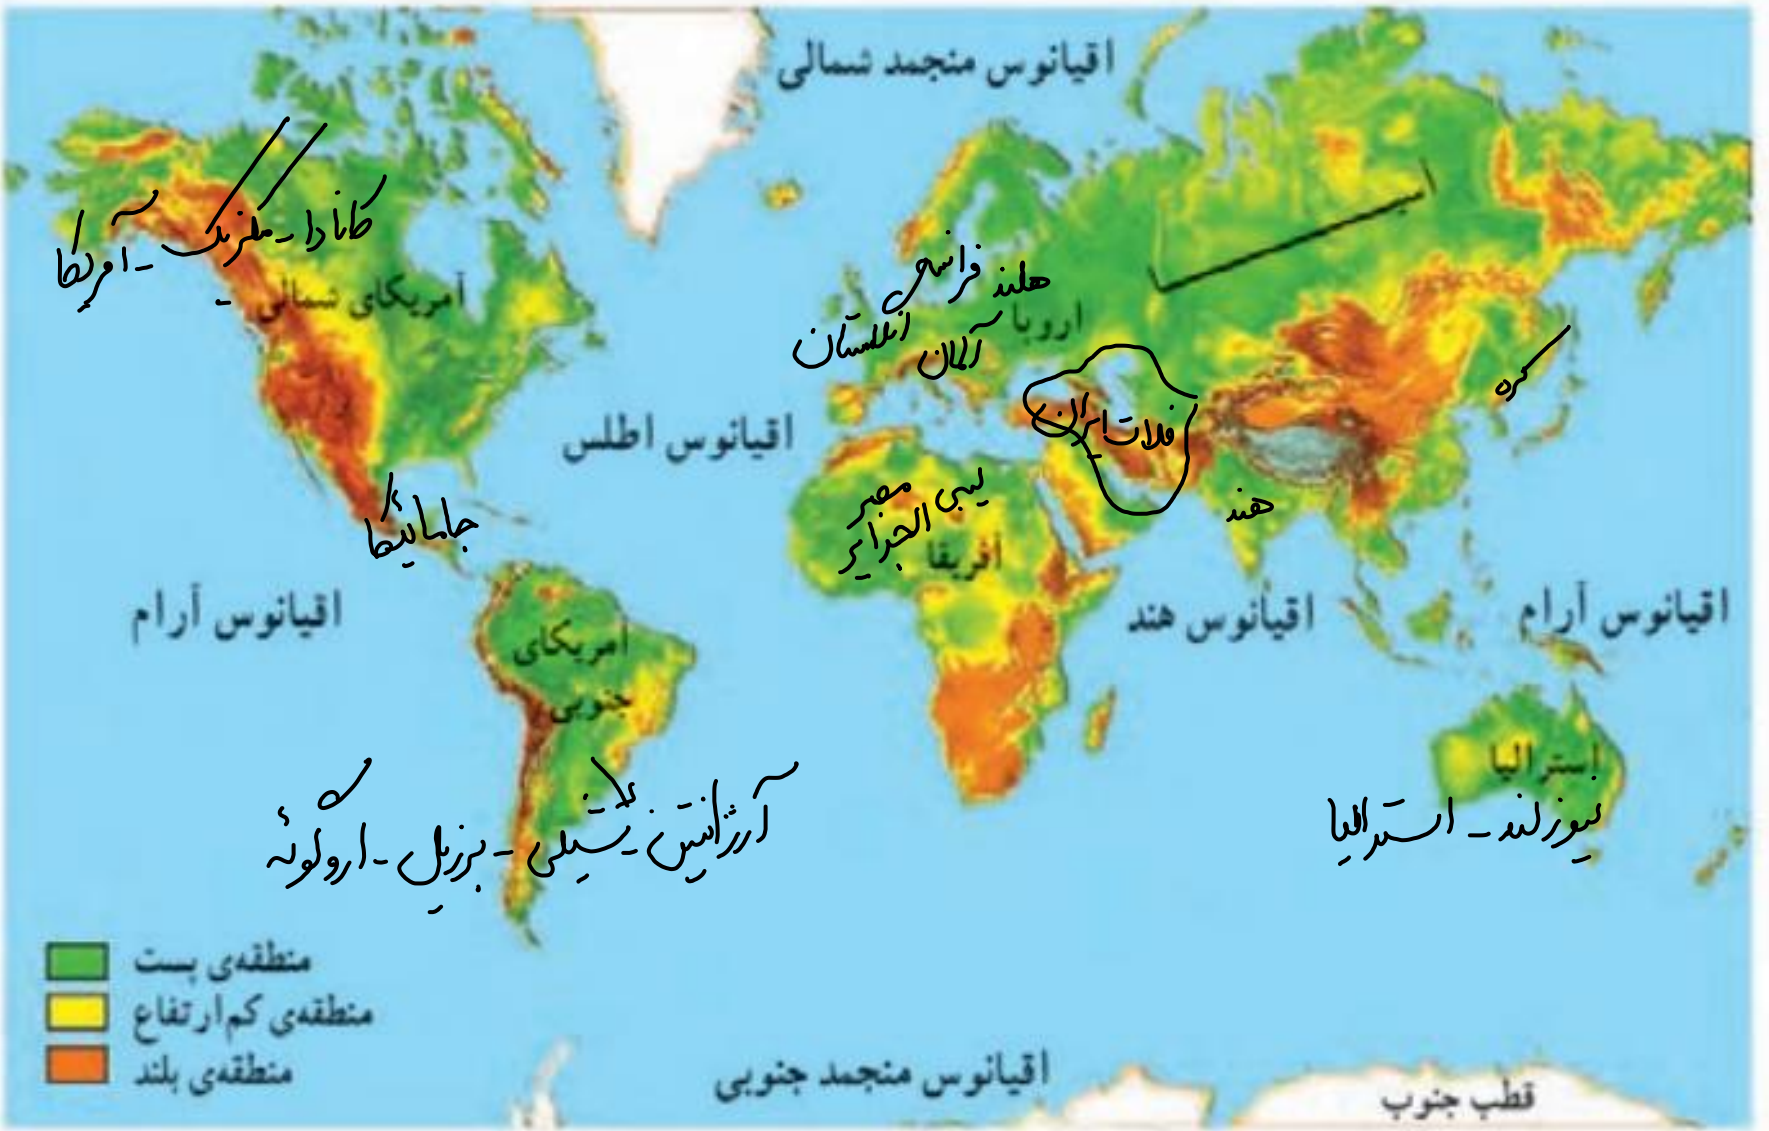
اقیانوس منجمد شمالی

کانادا ـ مکزیک ـ آمریکا

آمریکای شمالی

فرانسه
هلند
انگلستان
آلمان
اروپا

فلات ایران

کره

اقیانوس اطلس

جامائیکا

لیبی
مصر
الجزایر
آفریقا

هند

اقیانوس آرام

اقیانوس هند

اقیانوس آرام

آمریکای جنوبی

استرالیا

آرژانتین ـ شیلی ـ برزیل ـ اروگوئه

نیوزلند ـ استرالیا

منطقه‌ی پست
منطقه‌ی کم ارتفاع
منطقه‌ی بلند

اقیانوس منجمد جنوبی

قطب جنوب